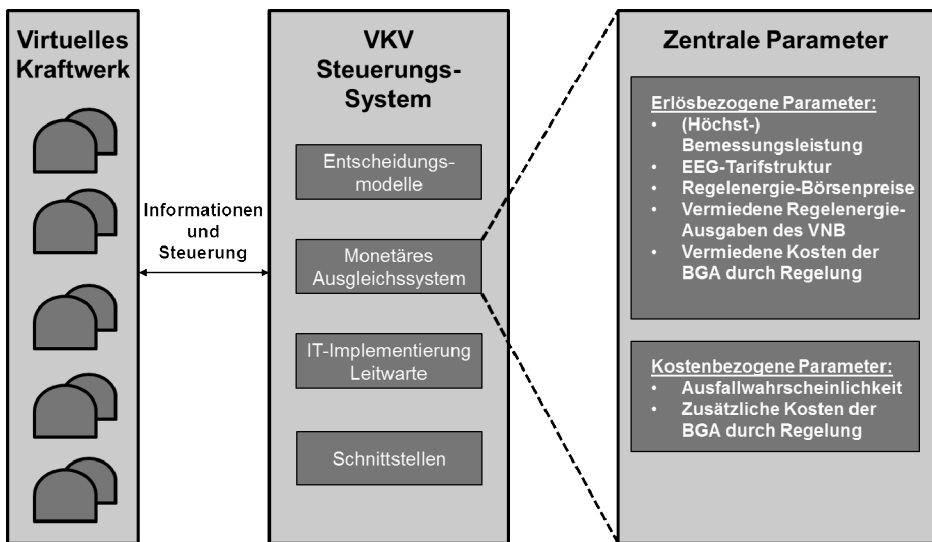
Virtuelles Kraftwerk

Informationen und Steuerung

VKV Steuerungs-System

Entscheidungsmodelle

Monetäres Ausgleichssystem

IT-Implementierung Leitwarte

Schnittstellen

Zentrale Parameter

Erlösbezogene Parameter:
- (Höchst-) Bemessungsleistung
- EEG-Tarifstruktur
- Regelenergie-Börsenpreise
- Vermiedene Regelenergie-Ausgaben des VNB
- Vermiedene Kosten der BGA durch Regelung

Kostenbezogene Parameter:
- Ausfallwahrscheinlichkeit
- Zusätzliche Kosten der BGA durch Regelung